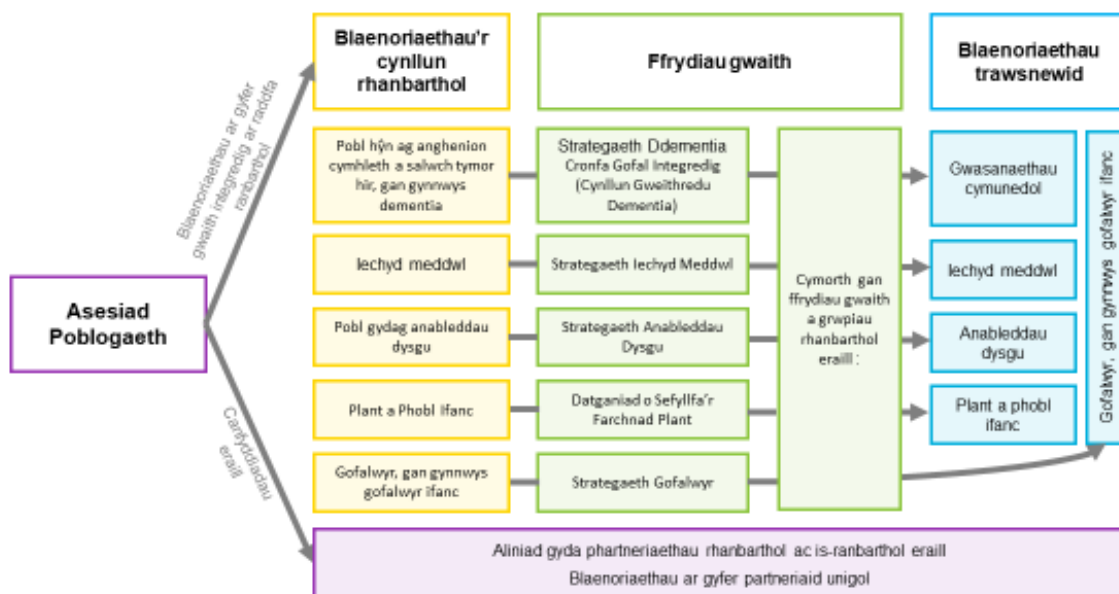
Asesiad Poblogaeth

Blaenoriaethau ar gyfer gwaith integredig ar radda ranbarthol

Carfyddiadau eraill

Blaenoriaethau'r cynllun rhanbarthol

Ffrydiau gwaith

Blaenoriaethau trawsnewid

Pobl hŷn ag anghenion cymhleth a salwch tymor hir, gan gynnwys dementia

Strategaeth Ddementia
Cronfa Gofal Integredig (Cynllun Gweithredu Dementia)

Iechyd meddwl

Strategaeth Iechyd Meddwl

Pobl gydag anableddau dysgu

Strategaeth Anableddau Dysgu

Plant a Phobl Ifanc

Datganiad o Sefyllfa'r Farchnad Plant

Gofalwyr, gan gynnwys gofalwyr ifanc

Strategaeth Gofalwyr

Cymorth gan ffrydiau gwaith a grwpiau rhanbarthol eraill :

Gwasanaethau cymunedol

Iechyd meddwl

Anableddau dysgu

Plant a phobl ifanc

Gofalwyr, gan gynnwys gofalwyr ifanc

Aliniad gyda phartneriaethau rhanbarthol ac is-ranbarthol eraill
Blaenoriaethau ar gyfer partneriaid unigol